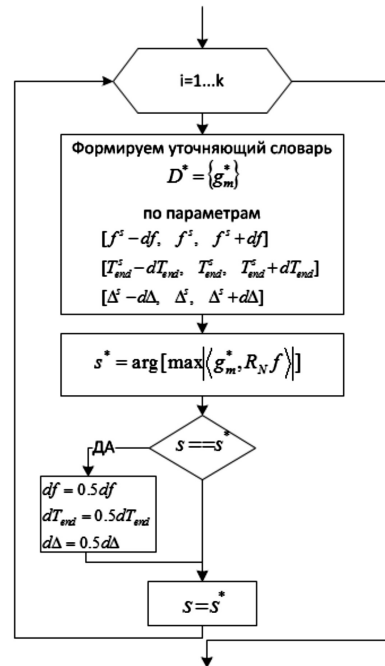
i=1...k

Формируем уточняющий словарь
$D^* = \{g_m^*\}$

по параметрам
$[f^s - df,\ f^s,\ f^s + df]$
$[T_{end}^s - dT_{end},\ T_{end}^s,\ T_{end}^s + dT_{end}]$
$[\Delta^s - d\Delta,\ \Delta^s,\ \Delta^s + d\Delta]$

$s^* = \arg[\max|\langle g_m^*, R_N f\rangle|]$

$s == s^*$

ДА

$df = 0.5df$
$dT_{end} = 0.5dT_{end}$
$d\Delta = 0.5d\Delta$

$s = s^*$